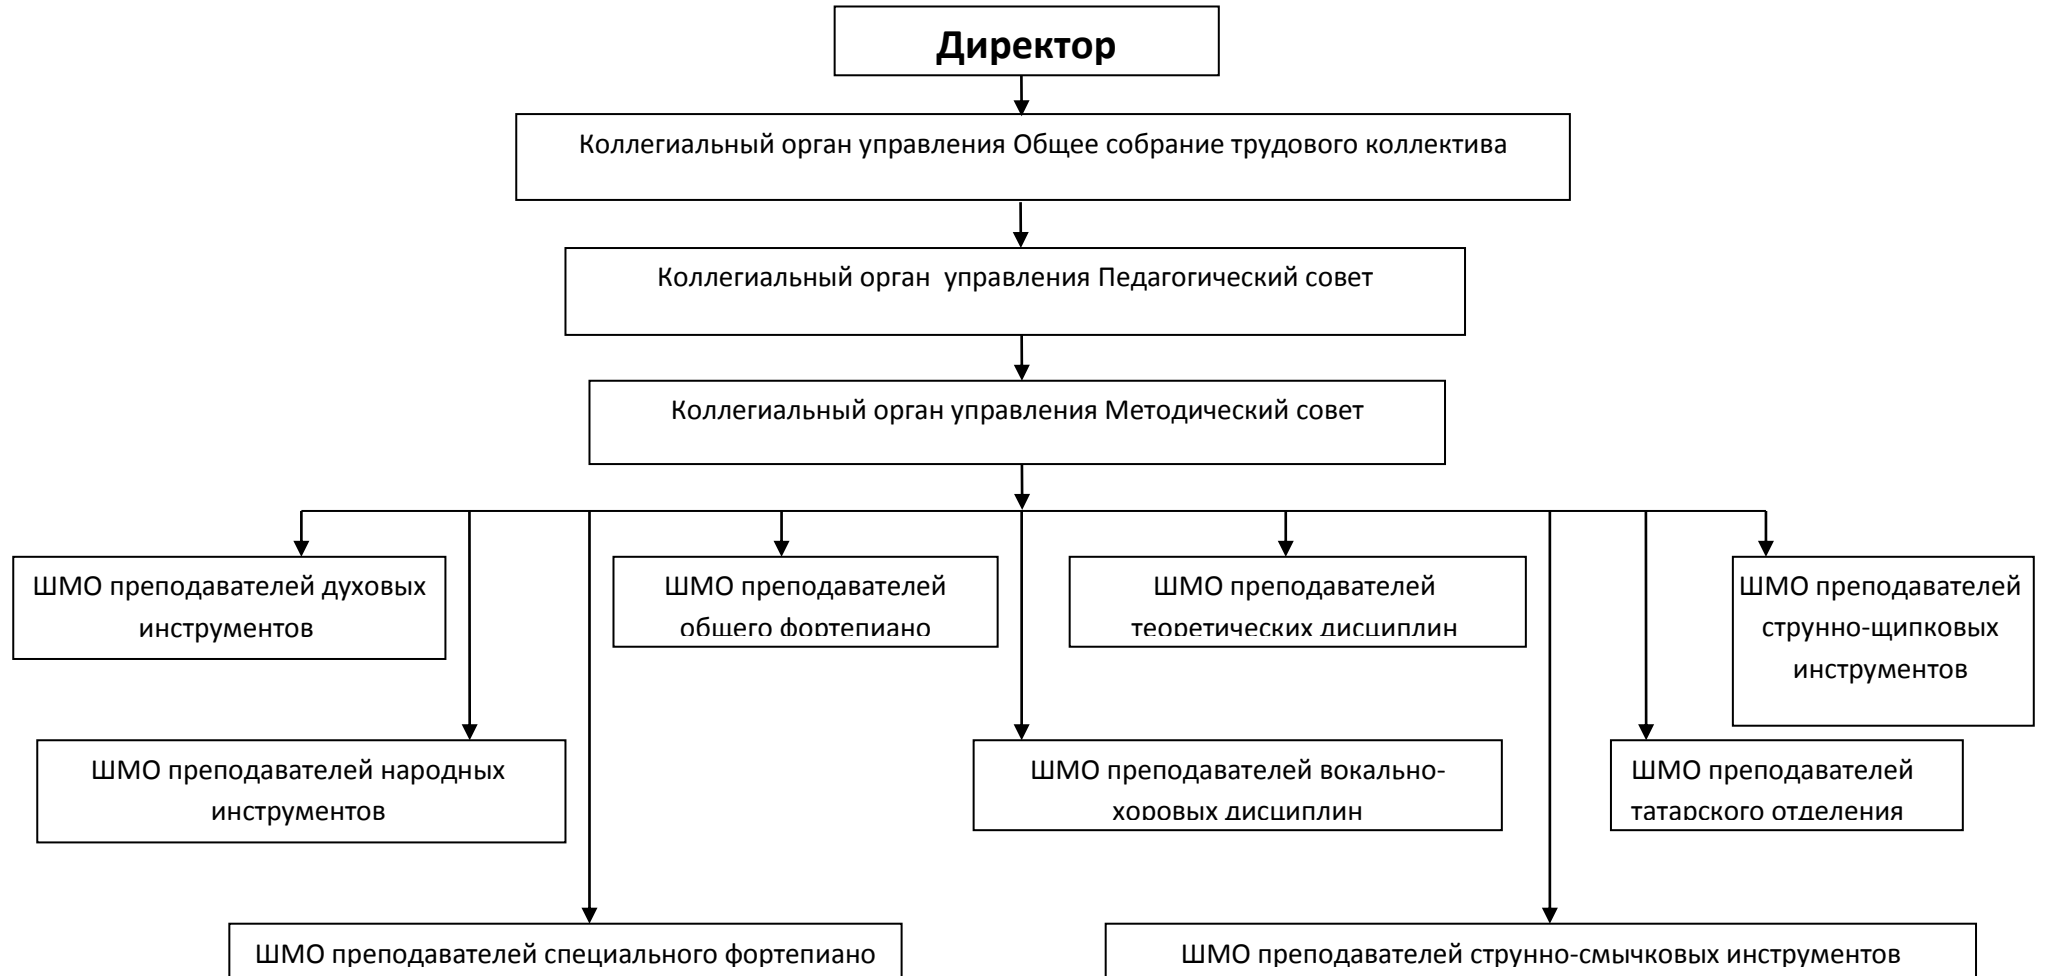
Директор

Коллегиальный орган управления Общее собрание трудового коллектива

Коллегиальный орган управления Педагогический совет

Коллегиальный орган управления Методический совет

ШМО преподавателей духовых инструментов

ШМО преподавателей общего фортепиано

ШМО преподавателей теоретических дисциплин

ШМО преподавателей струнно-щипковых инструментов

ШМО преподавателей народных инструментов

ШМО преподавателей вокально-хоровых дисциплин

ШМО преподавателей татарского отделения

ШМО преподавателей специального фортепиано

ШМО преподавателей струнно-смычковых инструментов